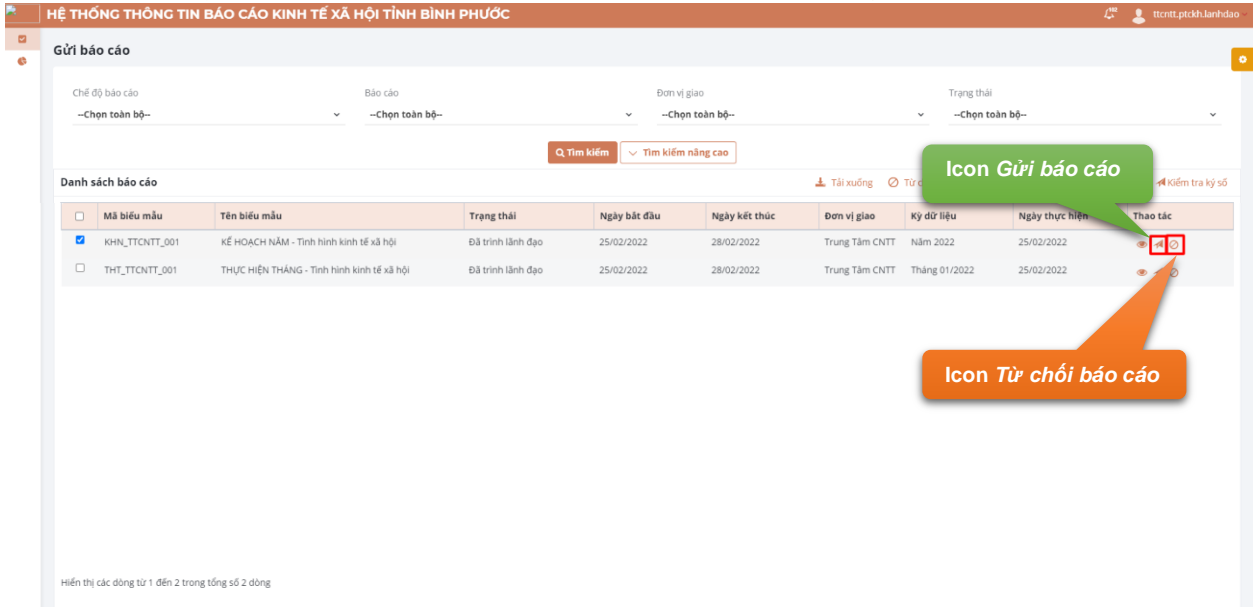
HỆ THỐNG THÔNG TIN BÁO CÁO KINH TẾ XÃ HỘI TỈNH BÌNH PHƯỚC

ttcntt.ptckh.lanhdao

Gửi báo cáo

Chế độ báo cáo
--Chọn toàn bộ--

Báo cáo
--Chọn toàn bộ--

Đơn vị giao
--Chọn toàn bộ--

Trạng thái
--Chọn toàn bộ--

Tìm kiếm
Tìm kiếm nâng cao

Danh sách báo cáo

Tải xuống
Từ c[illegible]
Kiểm tra ký số

Icon *Gửi báo cáo*

| | Mã biểu mẫu | Tên biểu mẫu | Trạng thái | Ngày bắt đầu | Ngày kết thúc | Đơn vị giao | Kỳ dữ liệu | Ngày thực hiện | Thao tác |
|---|---|---|---|---|---|---|---|---|---|
| ☑ | KHN_TTCNTT_001 | KẾ HOẠCH NĂM - Tình hình kinh tế xã hội | Đã trình lãnh đạo | 25/02/2022 | 28/02/2022 | Trung Tâm CNTT | Năm 2022 | 25/02/2022 | |
| ☐ | THT_TTCNTT_001 | THỰC HIỆN THÁNG - Tình hình kinh tế xã hội | Đã trình lãnh đạo | 25/02/2022 | 28/02/2022 | Trung Tâm CNTT | Tháng 01/2022 | 25/02/2022 | |

Icon *Từ chối báo cáo*

Hiển thị các dòng từ 1 đến 2 trong tổng số 2 dòng